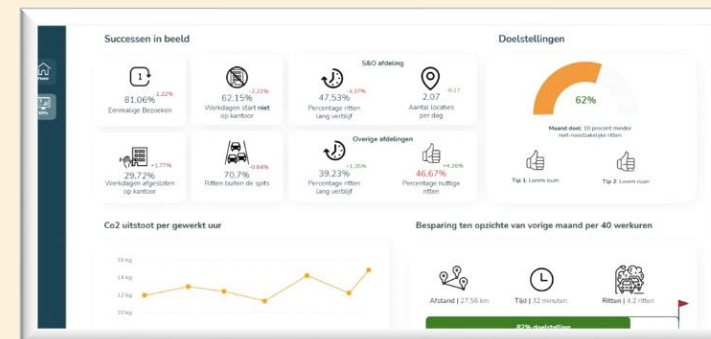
Home

KPIs

Successen in beeld

-1.22%
81.06%
Eenmalige Bezoeken

-2.23%
62.15%
Werkdagen start **niet** op kantoor

S&O afdeling

-3.37%
47.53%
Percentage ritten lang verblijf

-0.17
2.07
Aantal locaties per dag

+1.77%
29.72%
Werkdagen afgesloten op kantoor

-0.84%
70.7%
Ritten buiten de spits

Overige afdelingen

-1.35%
39.23%
Percentage ritten lang verblijf

+4.36%
46.67%
Percentage nuttige ritten

Doelstellingen

62%

Maand doel: 10 procent minder niet-noodzakelijke ritten

Tip 1: Lorem isum

Tip 2: Lorem isum

Co2 uitstoot per gewerkt uur

16 kg
14 kg
12 kg
10 kg

Besparing ten opzichte van vorige maand per 40 werkuren

Afstand | 27.56 km

Tijd | 32 minuten

Ritten | 4.2 ritten

82% doelstelling